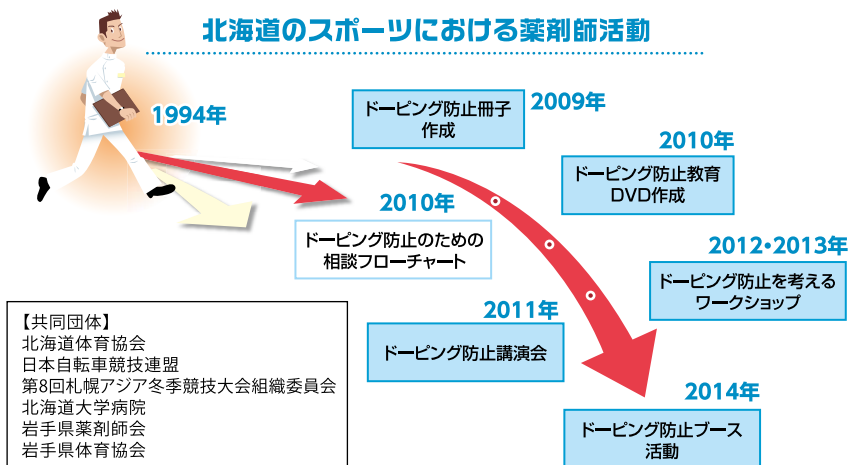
北海道のスポーツにおける薬剤師活動

1994年

ドーピング防止冊子作成

2009年

2010年

ドーピング防止教育DVD作成

2010年

ドーピング防止のための相談フローチャート

2012・2013年

ドーピング防止を考えるワークショップ

2011年

ドーピング防止講演会

【共同団体】
北海道体育協会
日本自転車競技連盟
第8回札幌アジア冬季競技大会組織委員会
北海道大学病院
岩手県薬剤師会
岩手県体育協会

2014年

ドーピング防止ブース活動